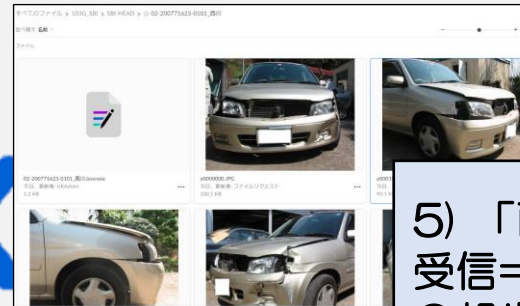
すべてのファイル > 0030_SBI > SBI HEAD > ☆ 02-200771623-0101_西川

並べ替え 名前

ファイル

02-200771623-0101_西川.kanote
今日、最終編 SKAdion
1.2 KB

p0000030.JPG
今日、最終編 ファイルリクエスト
268.1 KB

p0001
今日
93.1 K

5）「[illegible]
受信=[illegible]
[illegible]